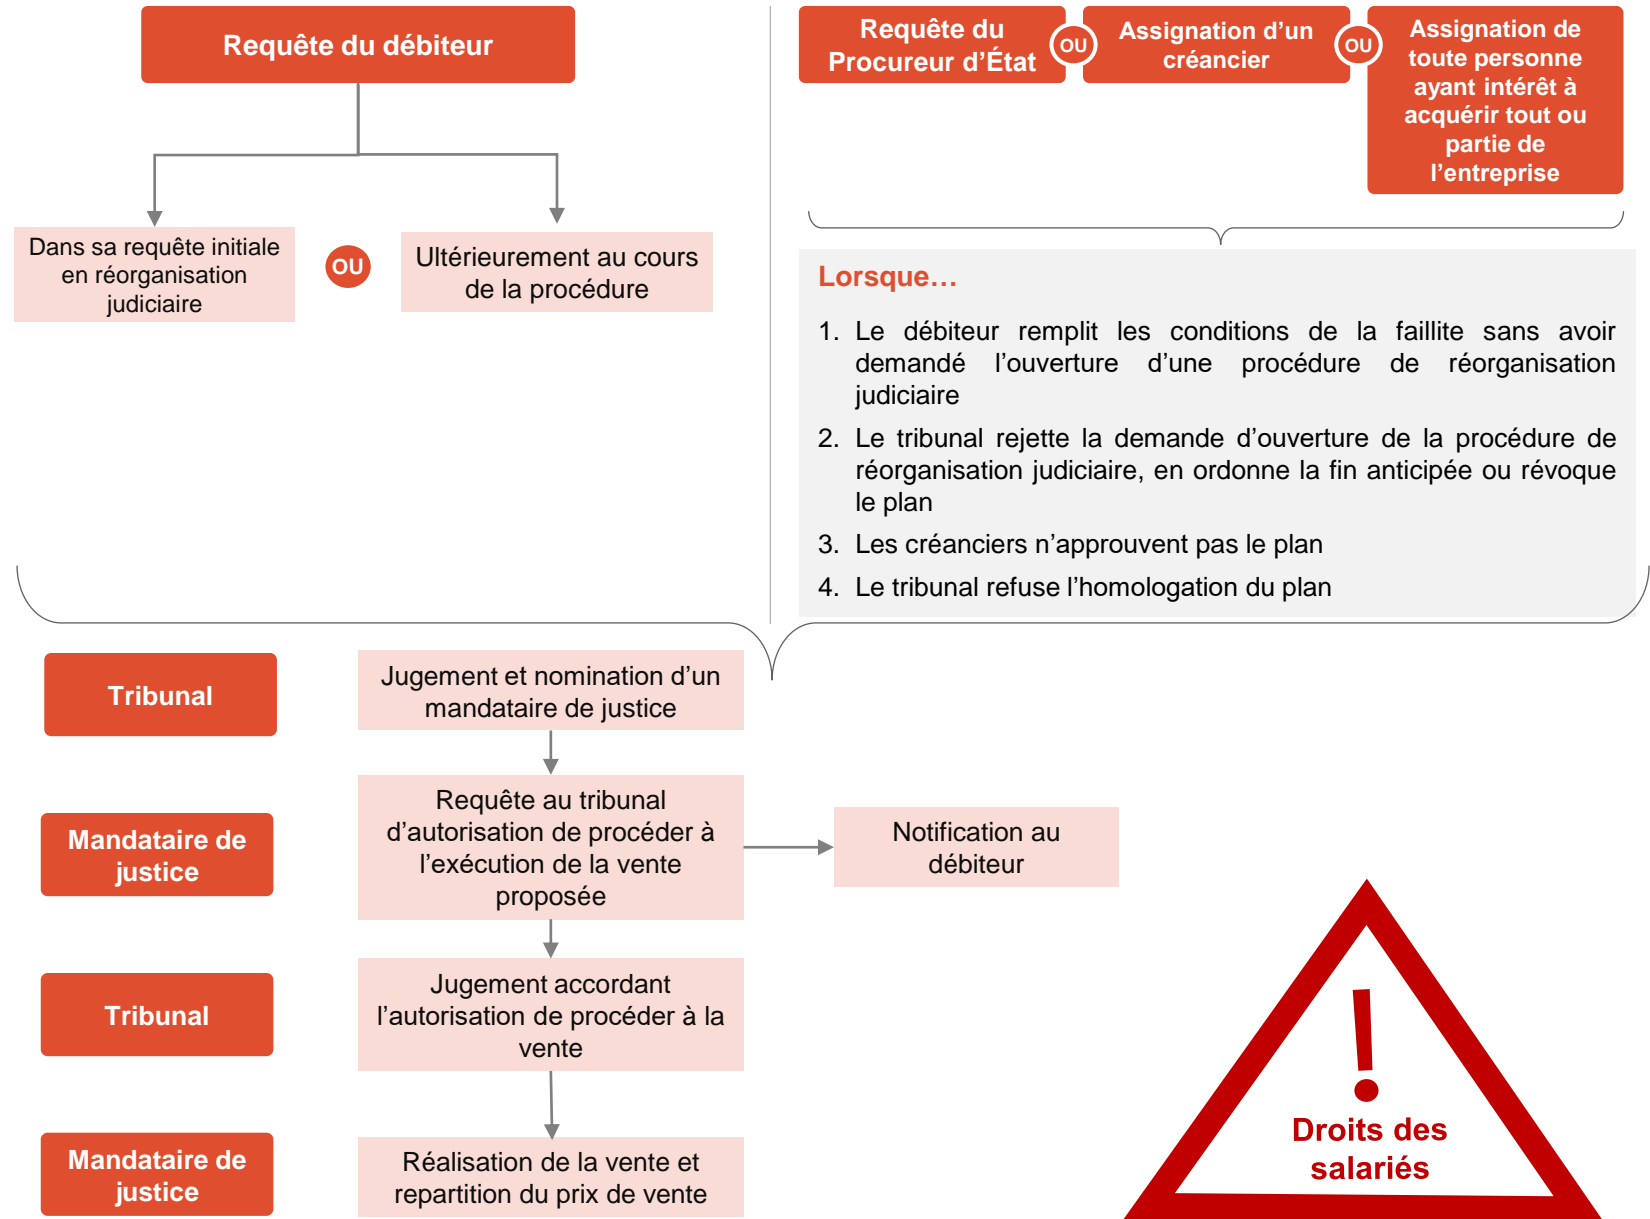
Requête du débiteur

Dans sa requête initiale en réorganisation judiciaire

OU

Ultérieurement au cours de la procédure

Requête du Procureur d'État

OU

Assignation d'un créancier

OU

Assignation de toute personne ayant intérêt à acquérir tout ou partie de l'entreprise

Lorsque…

1. Le débiteur remplit les conditions de la faillite sans avoir demandé l'ouverture d'une procédure de réorganisation judiciaire
2. Le tribunal rejette la demande d'ouverture de la procédure de réorganisation judiciaire, en ordonne la fin anticipée ou révoque le plan
3. Les créanciers n'approuvent pas le plan
4. Le tribunal refuse l'homologation du plan

Tribunal

Jugement et nomination d'un mandataire de justice

Mandataire de justice

Requête au tribunal d'autorisation de procéder à l'exécution de la vente proposée

Notification au débiteur

Tribunal

Jugement accordant l'autorisation de procéder à la vente

Mandataire de justice

Réalisation de la vente et repartition du prix de vente

!

Droits des salariés